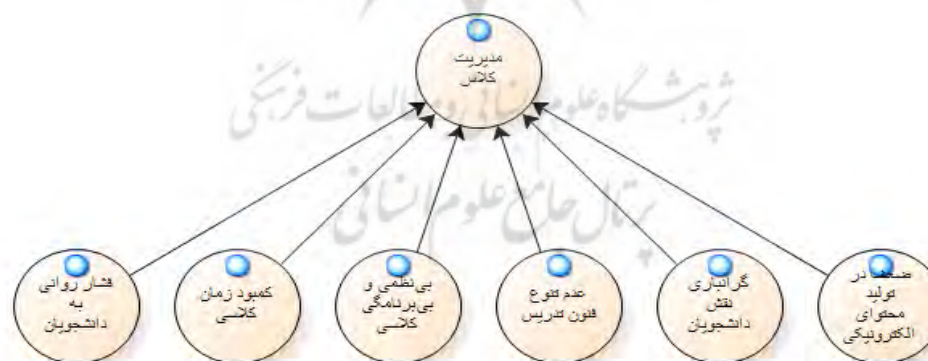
مدیریت کلاس

پژوهشگاه علوم انسانی و مطالعات فرهنگی
پرتال جامع علوم انسانی

فشار روانی به دانشجویان

کمبود زمان کلاسی

بی‌نظمی و بی‌برنامگی کلاسی

عدم تنوع فنون تدریس

گرانباری نقش دانشجویان

ضعف در تولید محتوای الکترونیکی